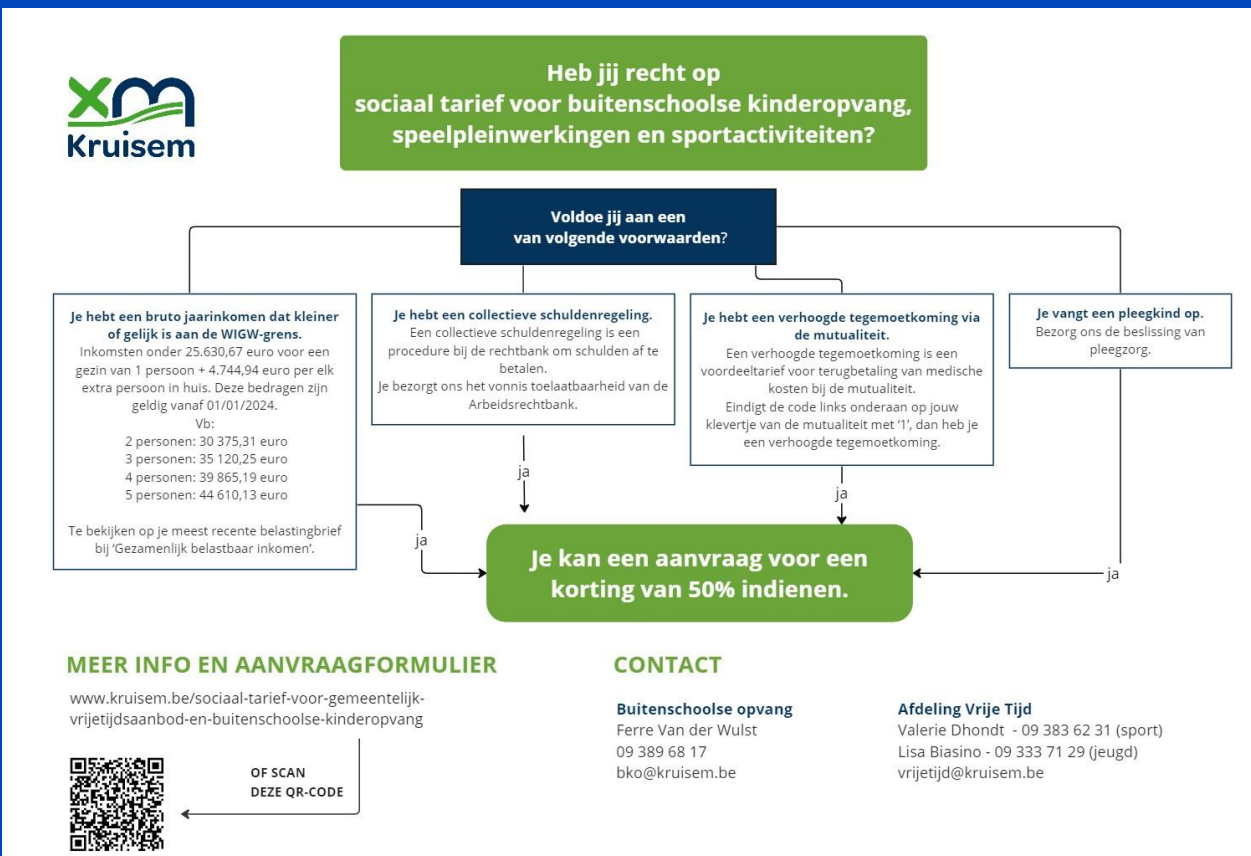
Kruisem

Heb jij recht op sociaal tarief voor buitenschoolse kinderopvang, speelpleinwerkingen en sportactiviteiten?

Voldoe jij aan een van volgende voorwaarden?

Je hebt een bruto jaarinkomen dat kleiner of gelijk is aan de WIGW-grens.
Inkomsten onder 25.630,67 euro voor een gezin van 1 persoon + 4.744,94 euro per elk extra persoon in huis. Deze bedragen zijn geldig vanaf 01/01/2024.
Vb:
2 personen: 30 375,31 euro
3 personen: 35 120,25 euro
4 personen: 39 865,19 euro
5 personen: 44 610,13 euro

Te bekijken op je meest recente belastingbrief bij 'Gezamenlijk belastbaar inkomen'.

Je hebt een collectieve schuldenregeling.
Een collectieve schuldenregeling is een procedure bij de rechtbank om schulden af te betalen.
Je bezorgt ons het vonnis toelaatbaarheid van de Arbeidsrechtbank.

Je hebt een verhoogde tegemoetkoming via de mutualiteit.
Een verhoogde tegemoetkoming is een voordeeltarief voor terugbetaling van medische kosten bij de mutualiteit.
Eindigt de code links onderaan op jouw klevertje van de mutualiteit met '1', dan heb je een verhoogde tegemoetkoming.

Je vangt een pleegkind op.
Bezorg ons de beslissing van pleegzorg.

ja

ja

ja

ja

Je kan een aanvraag voor een korting van 50% indienen.

MEER INFO EN AANVRAAGFORMULIER

www.kruisem.be/sociaal-tarief-voor-gemeentelijk-vrijetijdsaanbod-en-buitenschoolse-kinderopvang

OF SCAN DEZE QR-CODE

CONTACT

Buitenschoolse opvang
Ferre Van der Wulst
09 389 68 17
bko@kruisem.be

Afdeling Vrije Tijd
Valerie Dhondt - 09 383 62 31 (sport)
Lisa Biasino - 09 333 71 29 (jeugd)
vrijetijd@kruisem.be